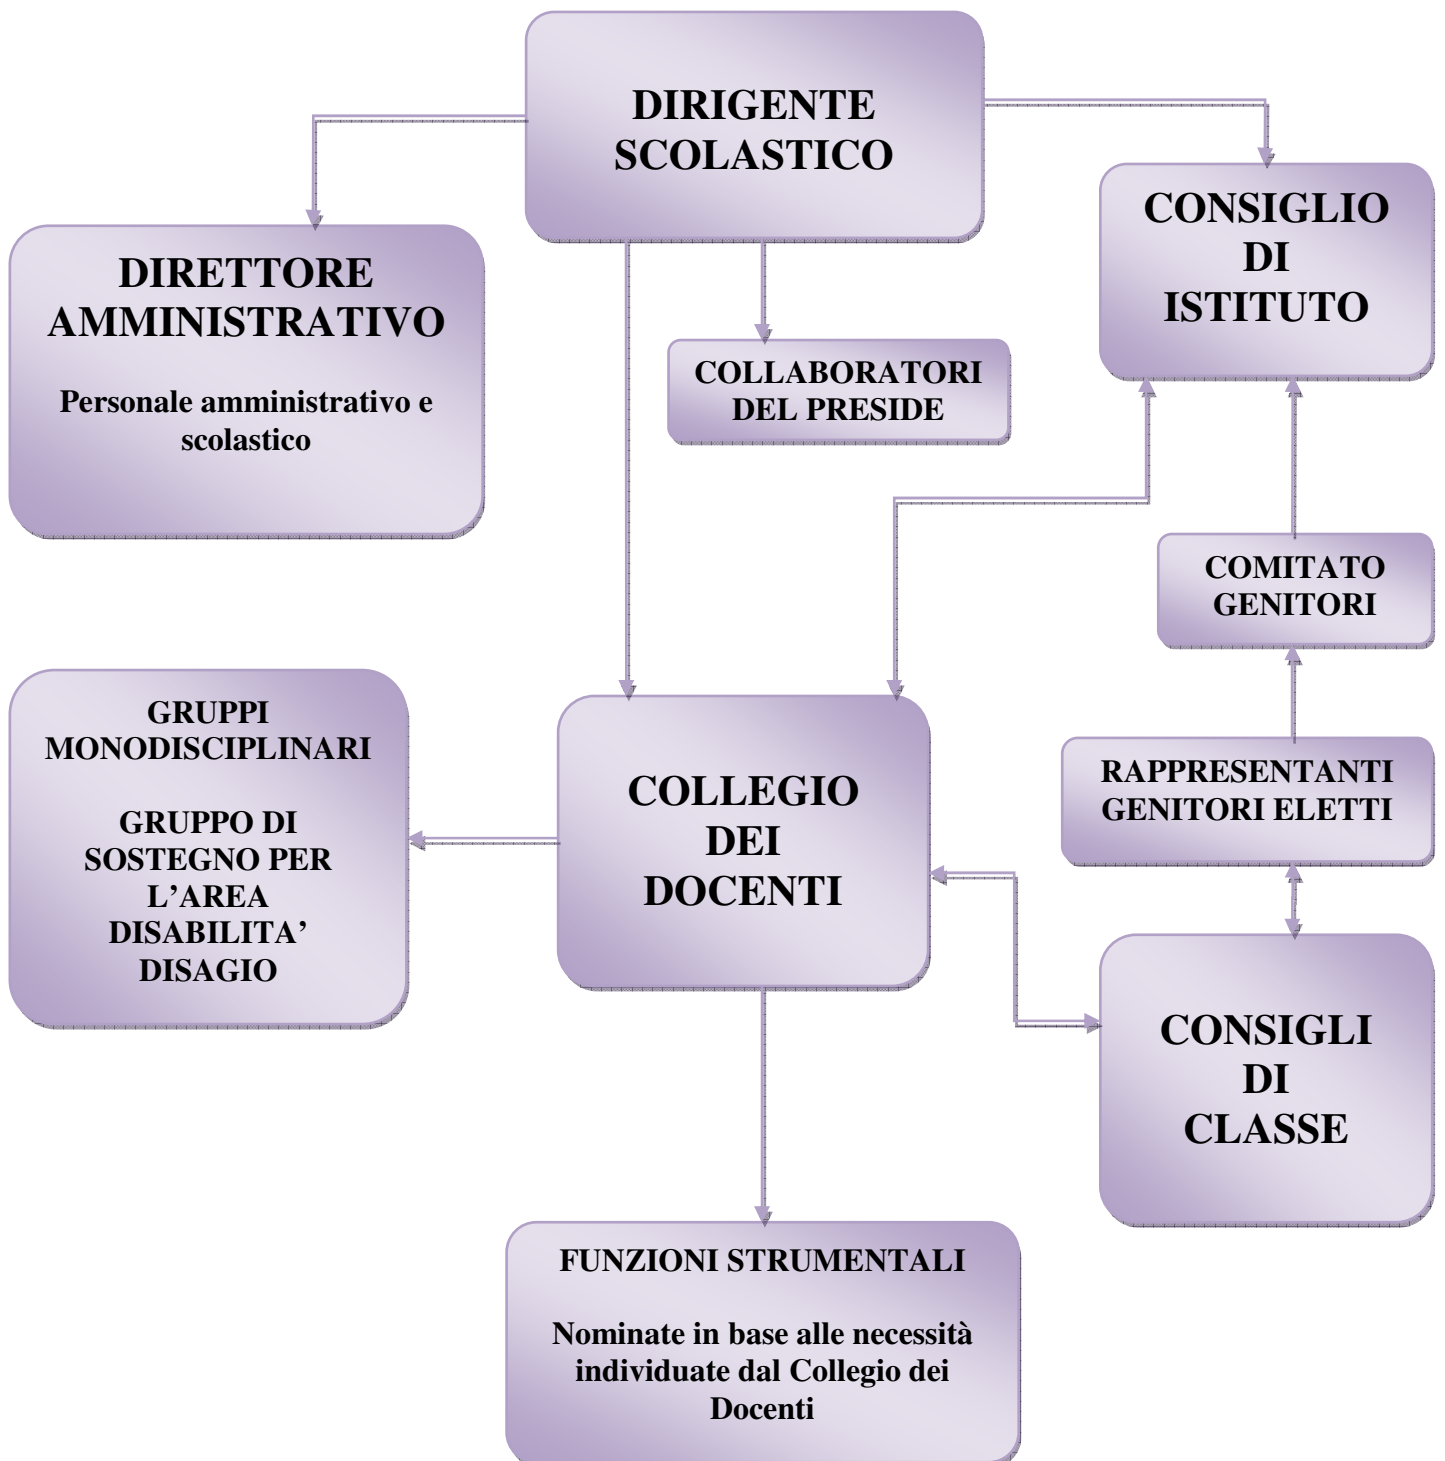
DIRIGENTE SCOLASTICO

DIRETTORE AMMINISTRATIVO

Personale amministrativo e scolastico

COLLABORATORI DEL PRESIDE

CONSIGLIO DI ISTITUTO

COMITATO GENITORI

GRUPPI MONODISCIPLINARI

GRUPPO DI SOSTEGNO PER L'AREA DISABILITA' DISAGIO

COLLEGIO DEI DOCENTI

RAPPRESENTANTI GENITORI ELETTI

CONSIGLI DI CLASSE

FUNZIONI STRUMENTALI

Nominate in base alle necessità individuate dal Collegio dei Docenti